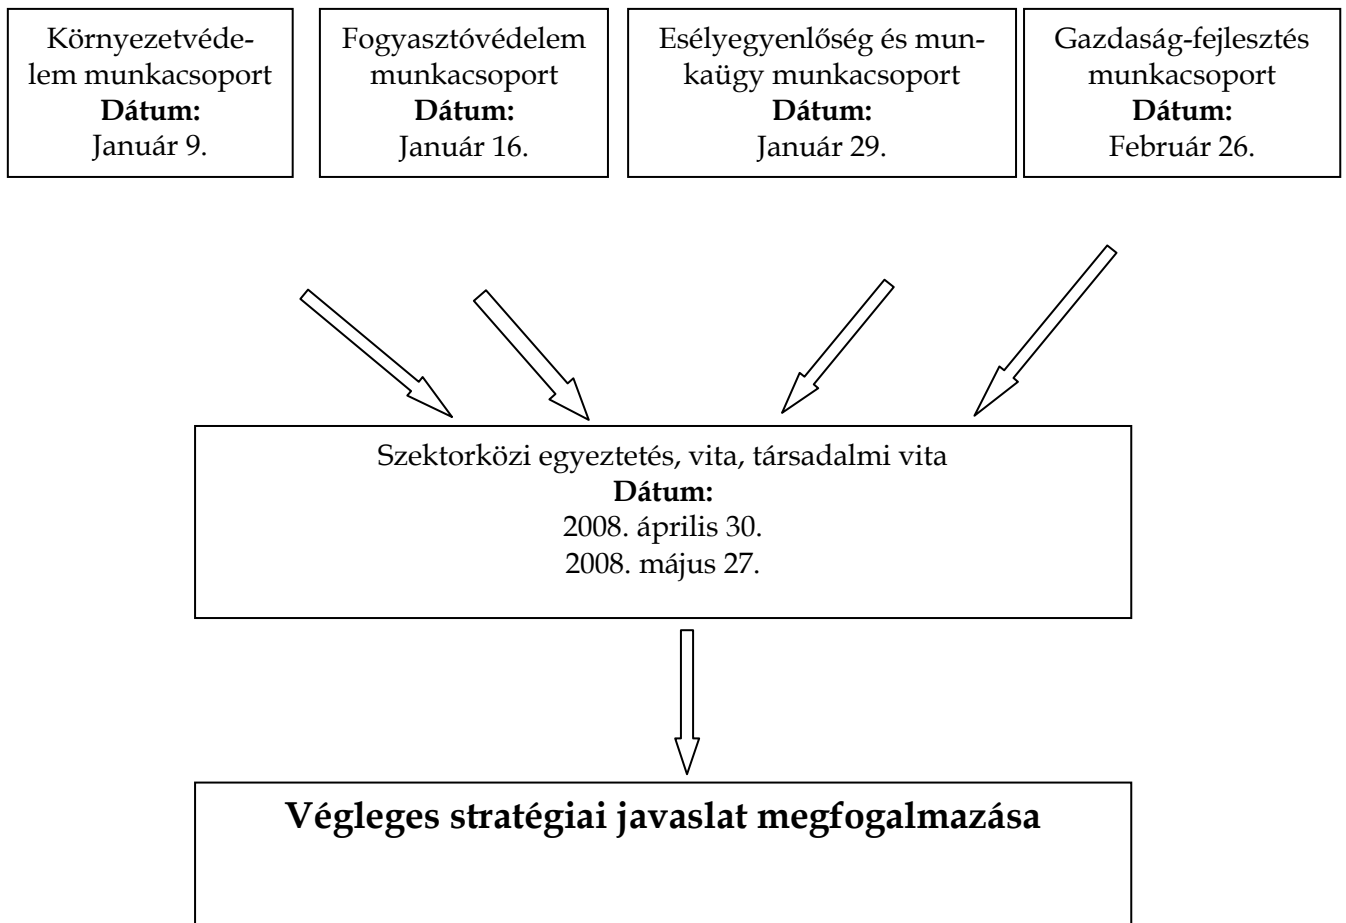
Környezetvédelem munkacsoport
**Dátum:**
Január 9.

Fogyasztóvédelem munkacsoport
**Dátum:**
Január 16.

Esélyegyenlőség és munkaügy munkacsoport
**Dátum:**
Január 29.

Gazdaság-fejlesztés munkacsoport
**Dátum:**
Február 26.

Szektorközi egyeztetés, vita, társadalmi vita
**Dátum:**
2008. április 30.
2008. május 27.

**Végleges stratégiai javaslat megfogalmazása**